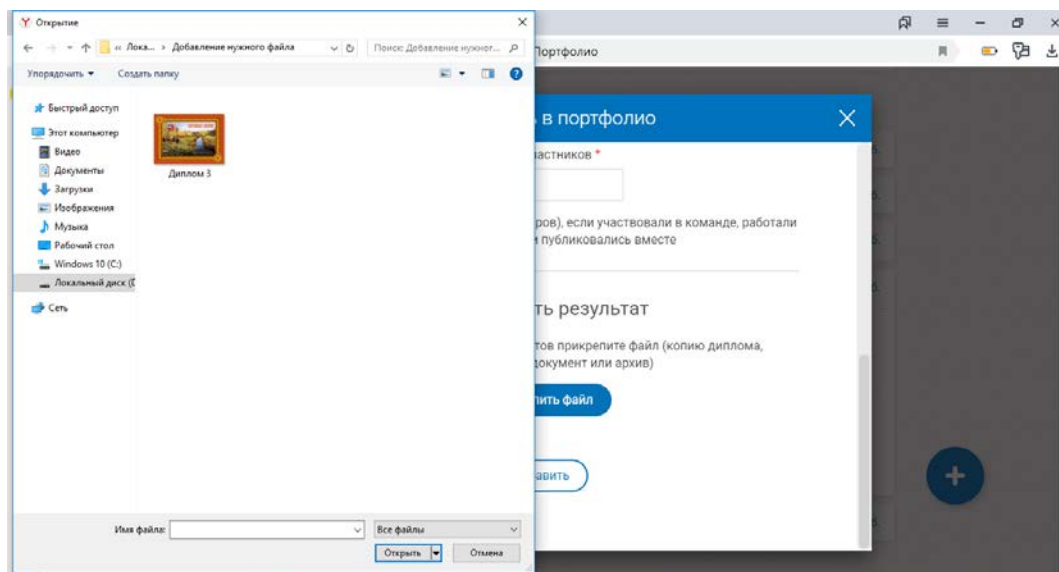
Открытие

« Лока... › Добавление нужного файла

Поиск: Добавление нужног...

Упорядочить ▾ Создать папку

Быстрый доступ
Этот компьютер
Видео
Документы
Загрузки
Изображения
Музыка
Рабочий стол
Windows 10 (C:)
Локальный диск (С
Сеть

Диплом 3

Имя файла:
Все файлы
Открыть
Отмена

Портфолио

в портфолио

астников *

ров), если участвовали в команде, работали
публиковались вместе

ть результат

тов прикрепите файл (копию диплома,
документ или архив)

пить файл

авить

+